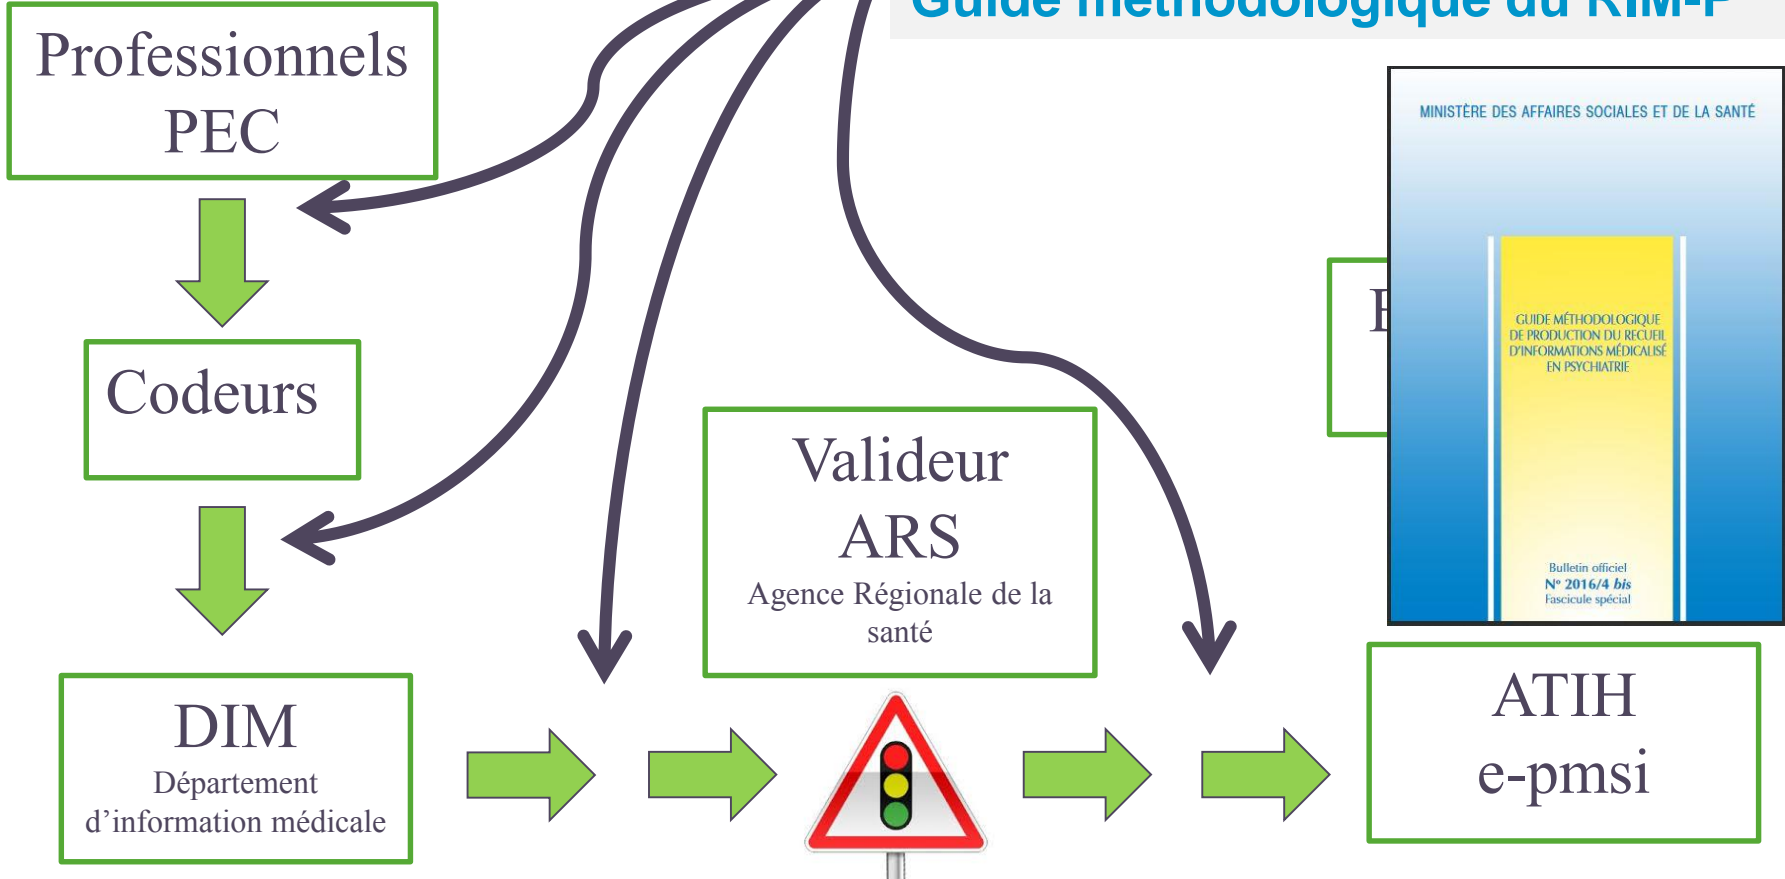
Guide méthodologique du RIM-P

Professionnels PEC

Codeurs

DIM
Département d'information médicale

Valideur
ARS
Agence Régionale de la santé

MINISTÈRE DES AFFAIRES SOCIALES ET DE LA SANTÉ

GUIDE MÉTHODOLOGIQUE DE PRODUCTION DU RECUEIL D'INFORMATIONS MÉDICALISÉ EN PSYCHIATRIE

Bulletin officiel
N° 2016/4 *bis*
Fascicule spécial

E

ATIH
e-pmsi